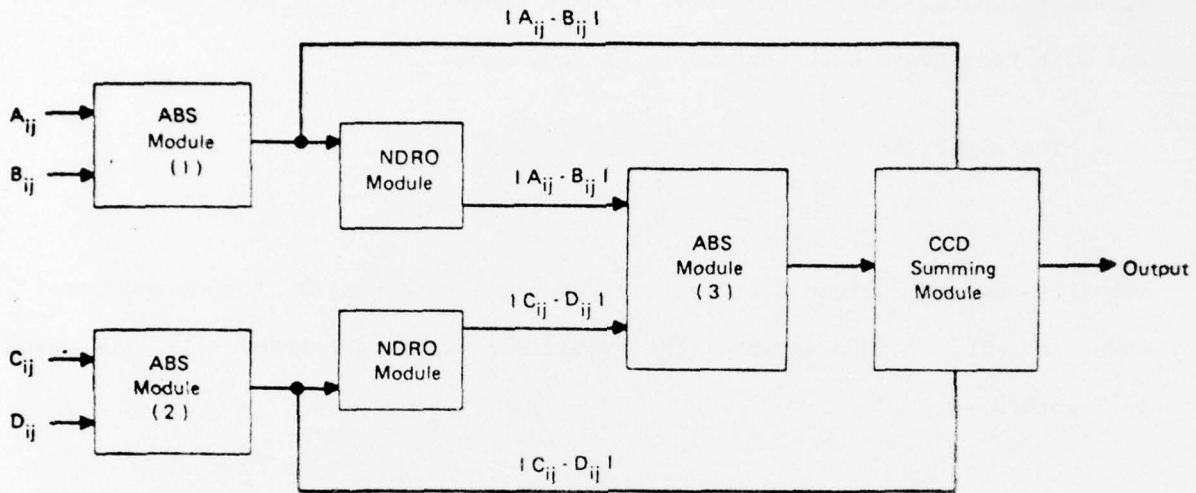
$|A_{ij} - B_{ij}|$

$A_{ij}$

$B_{ij}$

ABS Module (1)

NDRO Module

$|A_{ij} - B_{ij}|$

ABS Module (3)

CCD Summing Module

Output

$|C_{ij} - D_{ij}|$

$C_{ij}$

$D_{ij}$

ABS Module (2)

NDRO Module

$|C_{ij} - D_{ij}|$